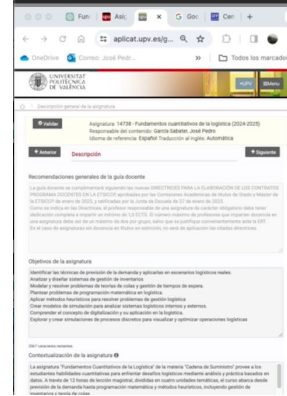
Fun | Asic | G Goo | Cen | +

aplicat.upv.es/g...

OneDrive | Correo: José Pedr... | » | Todos los marcado

UNIVERSITAT POLITÈCNICA DE VALÈNCIA

UPV | SMenu

Descripción general de la asignatura

Validar

Asignatura: 14738 - Fundamentos cuantitativos de la logística (2024-2025)
Responsable del contenido: Garcia Sabater, José Pedro
Idioma de referencia: Español Traducción al inglés: Automática

Anterior | Descripción | Siguiente

Recomendaciones generales de la guía docente

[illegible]

Objetivos de la asignatura

Identificar las técnicas de previsión de la demanda y aplicarlas en escenarios logísticos reales.
Analizar y diseñar sistemas de gestión de inventarios
Modelar y resolver problemas de teorías de colas y gestión de tiempos de espera.
Plantear problemas de programación matemática en logística
Aplicar métodos heurísticos para resolver problemas de gestión logística.
Crear modelos de simulación para analizar sistemas logísticos internos y externos.
Comprender el concepto de digitalización y su aplicación en la logística.
Explorar y crear simulaciones de procesos dinámicos para visualizar y optimizar operaciones logísticas

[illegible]

Contextualización de la asignatura

La asignatura "Fundamentos Cuantitativos de la Logística" de la materia "Cadena de Suministro" provee a los estudiantes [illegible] A través de 13 horas de lección magistral, divididas en cuatro unidades temáticas, el curso abarca desde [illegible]